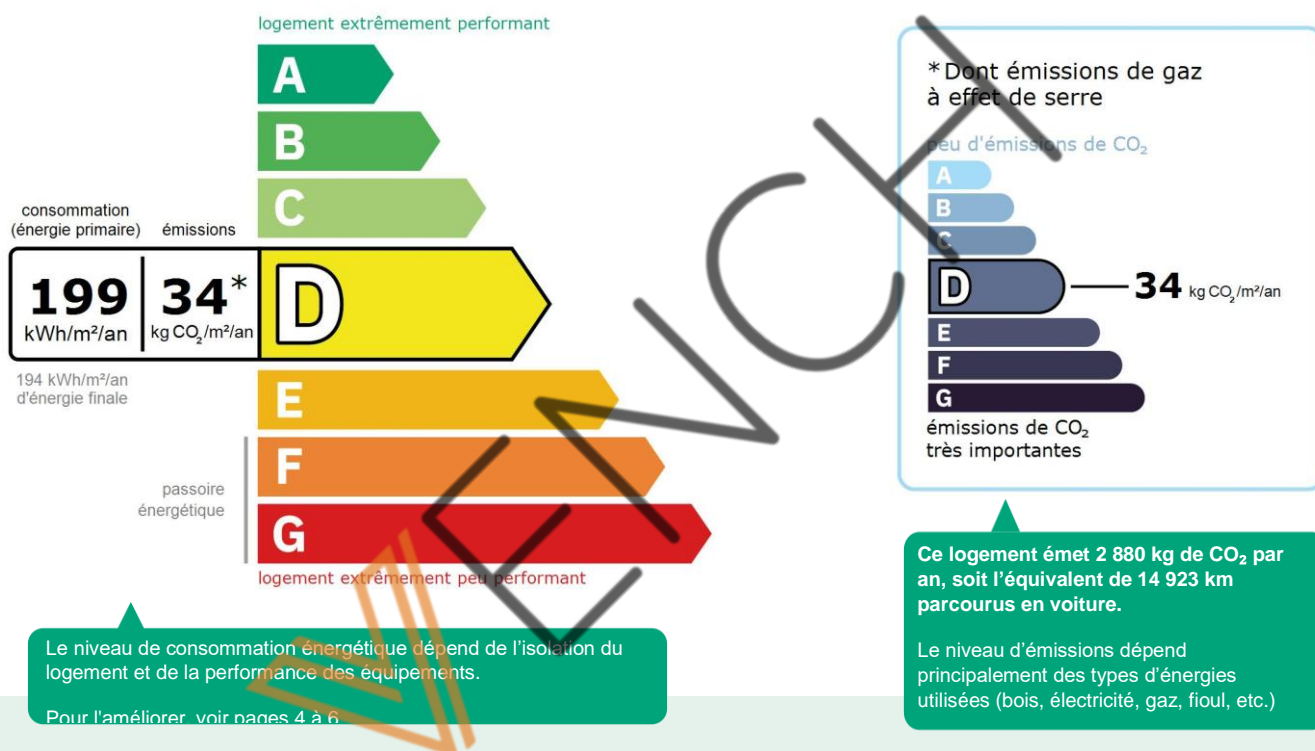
logement extrêmement performant

A
B
C

consommation (énergie primaire)
émissions

199
kWh/m²/an
34*
kg $CO_2$/m²/an
D

194 kWh/m²/an d'énergie finale

E
F
G

passoire énergétique

logement extrêmement peu performant

Le niveau de consommation énergétique dépend de l'isolation du logement et de la performance des équipements.

Pour l'améliorer, voir pages 4 à 6

*Dont émissions de gaz à effet de serre

peu d'émissions de $CO_2$

A
B
C
D
34 kg $CO_2$/m²/an
E
F
G

émissions de $CO_2$ très importantes

Ce logement émet 2 880 kg de $CO_2$ par an, soit l'équivalent de 14 923 km parcourus en voiture.

Le niveau d'émissions dépend principalement des types d'énergies utilisées (bois, électricité, gaz, fioul, etc.)